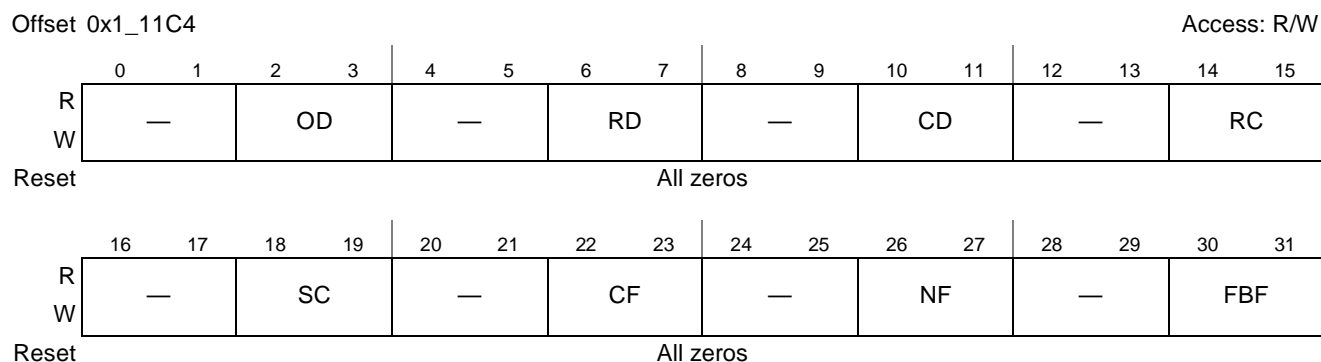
Offset 0x1_11C4 Access: R/W

| | 0 | 1 | 2 | 3 | 4 | 5 | 6 | 7 | 8 | 9 | 10 | 11 | 12 | 13 | 14 | 15 |
|---|---|---|---|---|---|---|---|---|---|---|---|---|---|---|---|---|
| R W | — | | OD | | — | | RD | | — | | CD | | — | | RC | |
| Reset | All zeros | | | | | | | | | | | | | | | |

| | 16 | 17 | 18 | 19 | 20 | 21 | 22 | 23 | 24 | 25 | 26 | 27 | 28 | 29 | 30 | 31 |
|---|---|---|---|---|---|---|---|---|---|---|---|---|---|---|---|---|
| R W | — | | SC | | — | | CF | | — | | NF | | — | | FBF | |
| Reset | All zeros | | | | | | | | | | | | | | | |